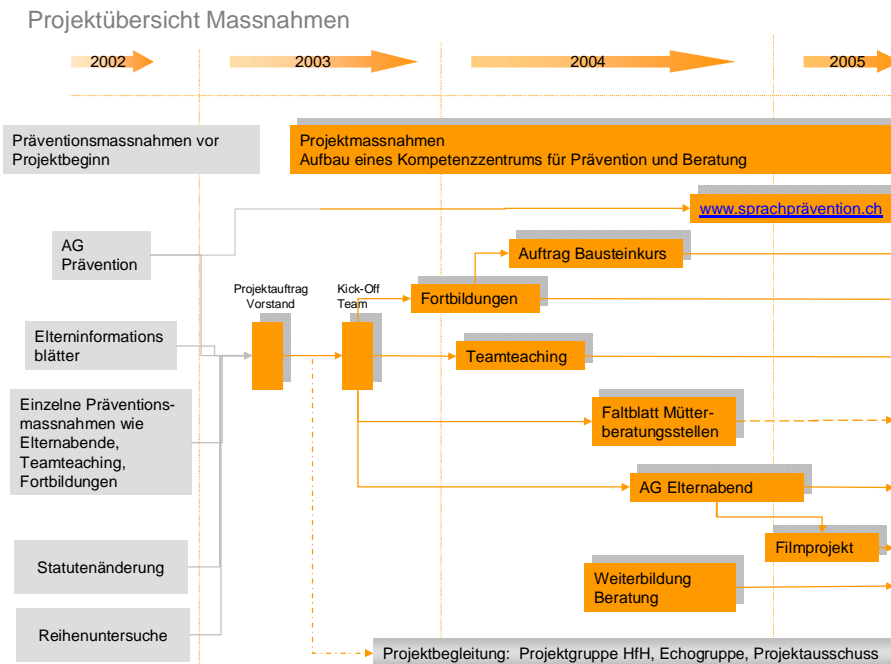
Projektübersicht Massnahmen

2002

2003

2004

2005

Präventionsmassnahmen vor Projektbeginn

Projektmassnahmen
Aufbau eines Kompetenzzentrums für Prävention und Beratung

www.sprachprävention.ch

AG Prävention

Auftrag Bausteinkurs

Projektauftrag Vorstand

Kick-Off Team

Fortbildungen

Elterninformations blätter

Teamteaching

Einzelne Präventionsmassnahmen wie Elternabende, Teamteaching, Fortbildungen

Faltblatt Mütterberatungsstellen

AG Elternabend

Filmprojekt

Statutenänderung

Weiterbildung Beratung

Reihenuntersuche

Projektbegleitung: Projektgruppe HfH, Echogruppe, Projektausschuss